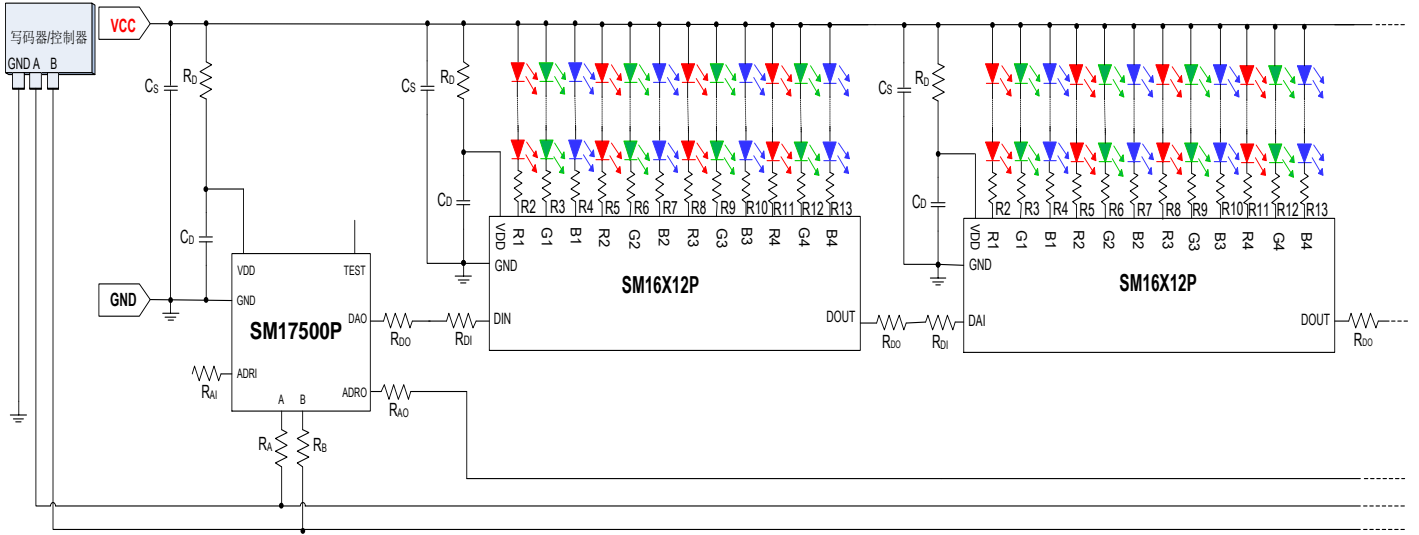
写码器/控制器
GND A B
VCC
GND
$C_S$
$R_D$
$C_D$
VDD
TEST
GND
SM17500P
DAO
$R_{DO}$
$R_{DI}$
ADRI
$R_{AI}$
A B
ADRO
$R_{AO}$
$R_A$
$R_B$
$C_S$
$R_D$
$C_D$
R2 R3 R4 R5 R6 R7 R8 R9 R10 R11 R12 R13
VDD R1 G1 B1 R2 G2 B2 R3 G3 B3 R4 G4 B4
GND
SM16X12P
DIN
DOUT
$R_{DO}$
$R_{DI}$
$C_S$
$R_D$
$C_D$
R2 R3 R4 R5 R6 R7 R8 R9 R10 R11 R12 R13
VDD R1 G1 B1 R2 G2 B2 R3 G3 B3 R4 G4 B4
GND
SM16X12P
DAI
DOUT
$R_{DO}$